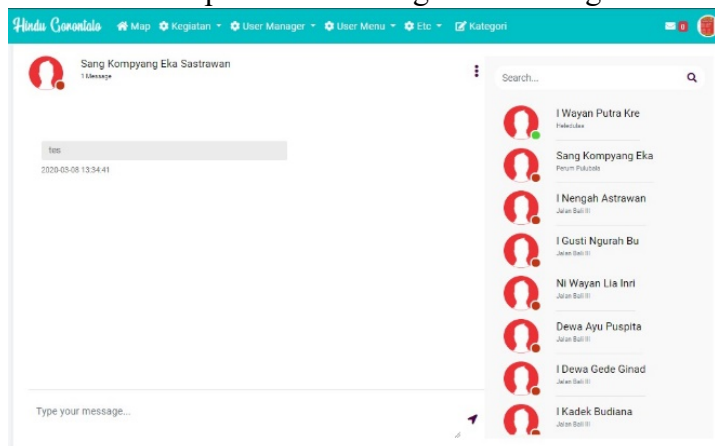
Hindu Gorontalo Map Kegiatan User Manager User Menu Etc Kategori

0

Sang Kompyang Eka Sastrawan
1 Message

tes
2020-03-08 13:34:41

Type your message...

Search...

I Wayan Putra Kre
Heledulaa

Sang Kompyang Eka
Perum Pulubala

I Nengah Astrawan
Jalan Bali III

I Gusti Ngurah Bu
Jalan Bali III

Ni Wayan Lia Inri
Jalan Bali III

Dewa Ayu Puspita
Jalan Bali III

I Dewa Gede Ginad
Jalan Bali III

I Kadek Budiana
Jalan Bali III